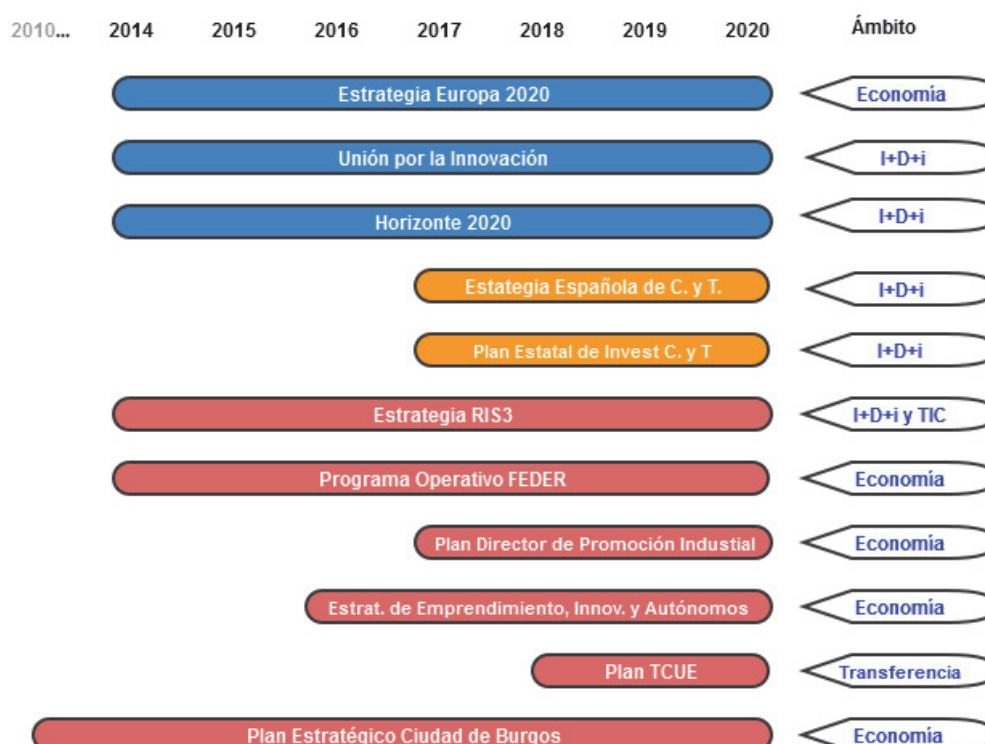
2010... 2014 2015 2016 2017 2018 2019 2020 Ámbito

Estrategia Europa 2020 Economía

Unión por la Innovación I+D+i

Horizonte 2020 I+D+i

Estategia Española de C. y T. I+D+i

Plan Estatal de Invest C. y T I+D+i

Estrategia RIS3 I+D+i y TIC

Programa Operativo FEDER Economía

Plan Director de Promoción Industial Economía

Estrat. de Emprendimiento, Innov. y Autónomos Economía

Plan TCUE Transferencia

Plan Estratégico Ciudad de Burgos Economía